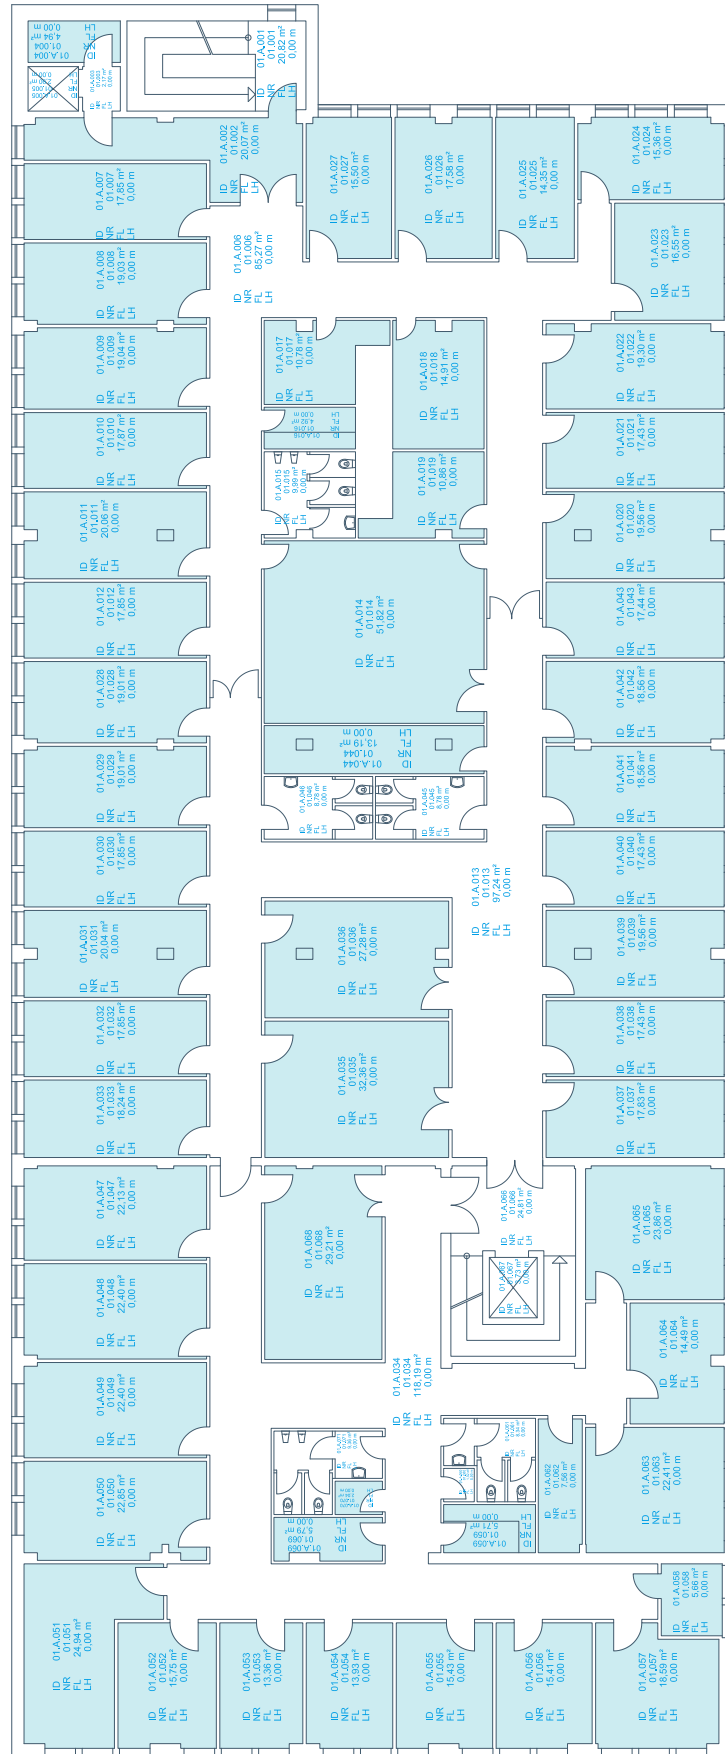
ID 01.A.004
NR 01.004
FL 4,94 m²
LH 0,00 m

ID 01.A.001
NR 01.001
FL 20,82 m²
LH 0,00 m

ID 01.A.002
NR 01.002
FL 20,07 m²
LH 0,00 m

ID 01.A.027
NR 01.027
FL 15,50 m²
LH 0,00 m

ID 01.A.026
NR 01.026
FL 17,56 m²
LH 0,00 m

ID 01.A.025
NR 01.025
FL 14,35 m²
LH 0,00 m

ID 01.A.024
NR 01.024
FL 15,36 m²
LH 0,00 m

ID 01.A.007
NR 01.007
FL 17,85 m²
LH 0,00 m

ID 01.A.006
NR 01.006
FL 85,27 m²
LH 0,00 m

ID 01.A.023
NR 01.023
FL 16,55 m²
LH 0,00 m

ID 01.A.008
NR 01.008
FL 19,03 m²
LH 0,00 m

ID 01.A.017
NR 01.017
FL 10,76 m²
LH 0,00 m

ID 01.A.018
NR 01.018
FL 14,91 m²
LH 0,00 m

ID 01.A.022
NR 01.022
FL 19,30 m²
LH 0,00 m

ID 01.A.009
NR 01.009
FL 19,04 m²
LH 0,00 m

ID 01.A.010
NR 01.010
FL 17,87 m²
LH 0,00 m

ID 01.A.015
NR 01.015
FL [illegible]
LH 0,00 m

ID 01.A.019
NR 01.019
FL 10,86 m²
LH 0,00 m

ID 01.A.021
NR 01.021
FL 17,43 m²
LH 0,00 m

ID 01.A.011
NR 01.011
FL 20,06 m²
LH 0,00 m

ID 01.A.020
NR 01.020
FL 19,56 m²
LH 0,00 m

ID 01.A.012
NR 01.012
FL 17,85 m²
LH 0,00 m

ID 01.A.014
NR 01.014
FL 51,82 m²
LH 0,00 m

ID 01.A.043
NR 01.043
FL 17,44 m²
LH 0,00 m

ID 01.A.028
NR 01.028
FL 19,01 m²
LH 0,00 m

ID 01.A.042
NR 01.042
FL 18,56 m²
LH 0,00 m

ID 01.A.044
NR 01.044
FL 13,19 m²
LH 0,00 m

ID 01.A.029
NR 01.029
FL 19,01 m²
LH 0,00 m

ID 01.A.046
NR 01.046
FL 8,78 m²
LH 0,00 m

ID 01.A.045
NR 01.045
FL 8,78 m²
LH 0,00 m

ID 01.A.041
NR 01.041
FL 18,56 m²
LH 0,00 m

ID 01.A.030
NR 01.030
FL 17,85 m²
LH 0,00 m

ID 01.A.013
NR 01.013
FL 97,24 m²
LH 0,00 m

ID 01.A.040
NR 01.040
FL 17,43 m²
LH 0,00 m

ID 01.A.031
NR 01.031
FL 20,04 m²
LH 0,00 m

ID 01.A.036
NR 01.036
FL 27,28 m²
LH 0,00 m

ID 01.A.039
NR 01.039
FL 19,56 m²
LH 0,00 m

ID 01.A.032
NR 01.032
FL 17,85 m²
LH 0,00 m

ID 01.A.035
NR 01.035
FL 32,36 m²
LH 0,00 m

ID 01.A.038
NR 01.038
FL 17,43 m²
LH 0,00 m

ID 01.A.033
NR 01.033
FL 18,24 m²
LH 0,00 m

ID 01.A.037
NR 01.037
FL 17,83 m²
LH 0,00 m

ID 01.A.047
NR 01.047
FL 22,13 m²
LH 0,00 m

ID 01.A.068
NR 01.068
FL 29,21 m²
LH 0,00 m

ID 01.A.066
NR 01.066
FL 24,81 m²
LH 0,00 m

ID 01.A.065
NR 01.065
FL 23,86 m²
LH 0,00 m

ID 01.A.048
NR 01.048
FL 22,40 m²
LH 0,00 m

ID 01.A.064
NR 01.064
FL 14,48 m²
LH 0,00 m

ID 01.A.049
NR 01.049
FL 22,40 m²
LH 0,00 m

ID 01.A.034
NR 01.034
FL 118,19 m²
LH 0,00 m

ID 01.A.062
NR 01.062
FL 7,56 m²
LH 0,00 m

ID 01.A.063
NR 01.063
FL 22,41 m²
LH 0,00 m

ID 01.A.050
NR 01.050
FL 22,85 m²
LH 0,00 m

ID 01.A.069
NR 01.069
FL 5,79 m²
LH 0,00 m

ID 01.A.059
NR 01.059
FL 5,71 m²
LH 0,00 m

ID 01.A.058
NR 01.058
FL 5,66 m²
LH 0,00 m

ID 01.A.051
NR 01.051
FL 24,94 m²
LH 0,00 m

ID 01.A.052
NR 01.052
FL 15,75 m²
LH 0,00 m

ID 01.A.053
NR 01.053
FL 13,36 m²
LH 0,00 m

ID 01.A.054
NR 01.054
FL 13,93 m²
LH 0,00 m

ID 01.A.055
NR 01.055
FL 15,43 m²
LH 0,00 m

ID 01.A.056
NR 01.056
FL 15,41 m²
LH 0,00 m

ID 01.A.057
NR 01.057
FL 18,59 m²
LH 0,00 m